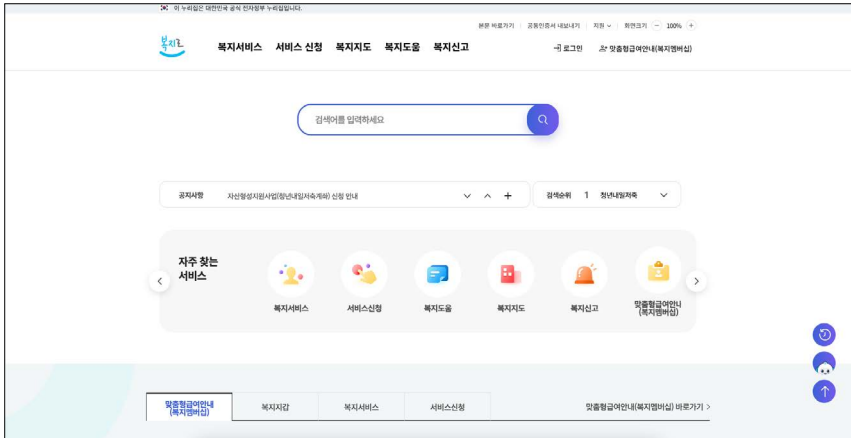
이 누리집은 대한민국 공식 전자정부 누리집입니다.

본문 바로가기 | 공동인증서 내보내기 | 지원 ∨ | 화면크기 − 100% +

복지로

복지서비스 서비스 신청 복지지도 복지도움 복지신고

로그인 맞춤형급여안내(복지멤버십)

검색어를 입력하세요

공지사항 자산형성지원사업(청년내일저축계좌) 신청 안내

검색순위 1 청년내일저축

자주 찾는 서비스

복지서비스 서비스신청 복지도움 복지지도 복지신고 맞춤형급여안내 (복지멤버십)

맞춤형급여안내 (복지멤버십) 복지지갑 복지서비스 서비스신청 맞춤형급여안내(복지멤버십) 바로가기 ›